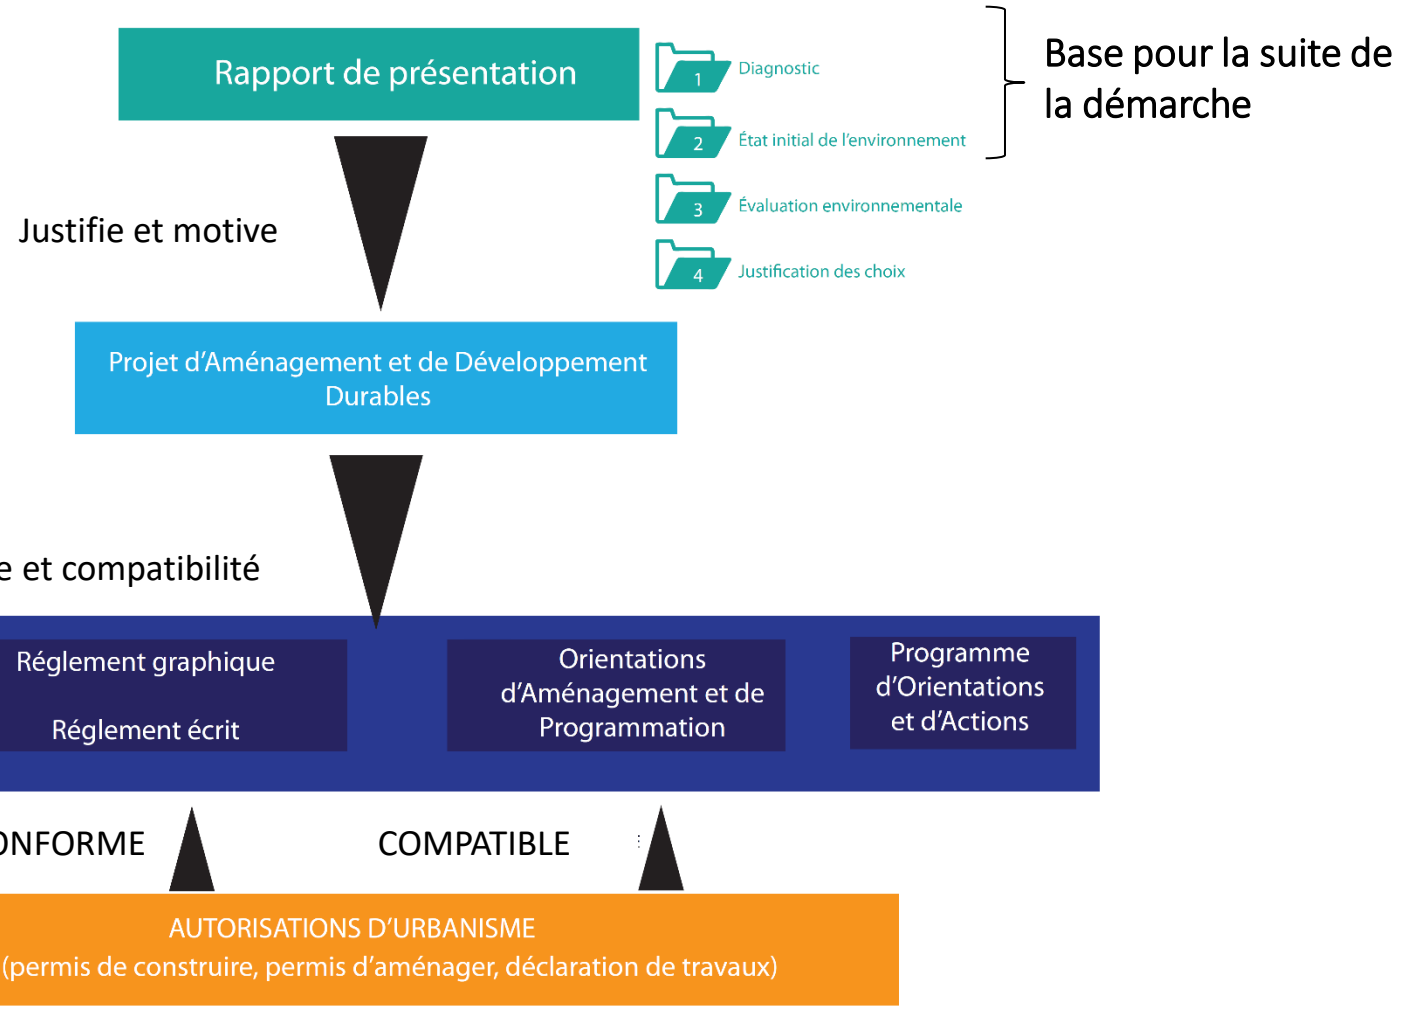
Rapport de présentation

1 Diagnostic

2 État initial de l'environnement

Base pour la suite de la démarche

3 Évaluation environnementale

4 Justification des choix

Justifie et motive

Projet d'Aménagement et de Développement Durables

e et compatibilité

Réglement graphique

Réglement écrit

Orientations d'Aménagement et de Programmation

Programme d'Orientations et d'Actions

ONFORME

COMPATIBLE

AUTORISATIONS D'URBANISME
(permis de construire, permis d'aménager, déclaration de travaux)